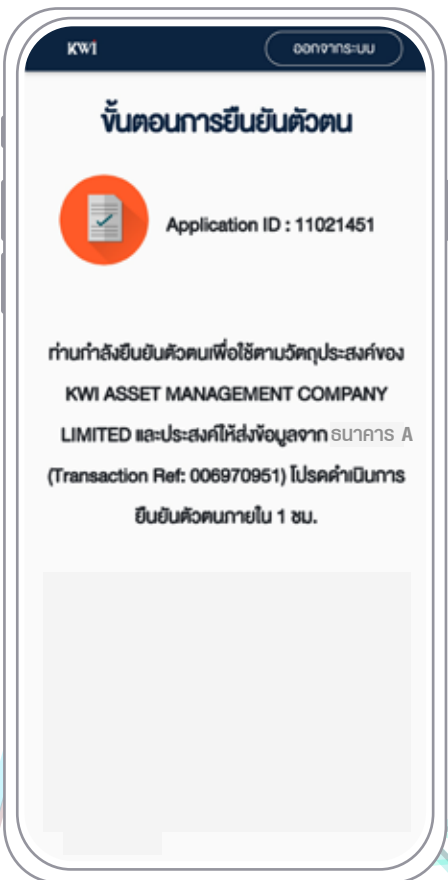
KWI

ออกจากระบบ

ขั้นตอนการยืนยันตัวตน

Application ID : 11021451

ท่านกำลังยืนยันตัวตนเพื่อใช้ตามวัตถุประสงค์ของ KWI ASSET MANAGEMENT COMPANY LIMITED และประสงค์ให้ส่งข้อมูลจาก ธนาคาร A (Transaction Ref: 006970951) โปรดดำเนินการยืนยันตัวตนภายใน 1 ชม.